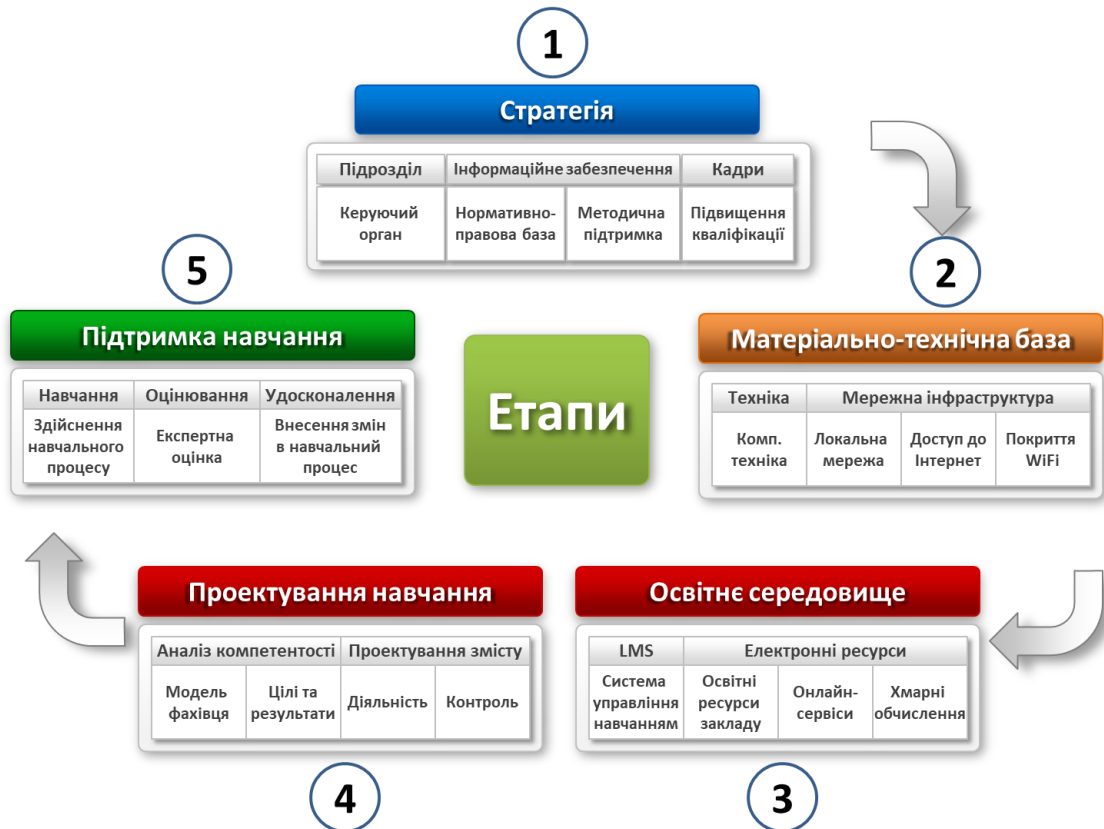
1

Стратегія

| Підрозділ | Інформаційне забезпечення | | Кадри |
|---|---|---|---|
| Керуючий орган | Нормативно-правова база | Методична підтримка | Підвищення кваліфікації |

2

Матеріально-технічна база

| Техніка | Мережна інфраструктура | | |
|---|---|---|---|
| Комп. техніка | Локальна мережа | Доступ до Інтернет | Покриття WiFi |

Етапи

5

Підтримка навчання

| Навчання | Оцінювання | Удосконалення |
|---|---|---|
| Здійснення навчального процесу | Експертна оцінка | Внесення змін в навчальний процес |

Проектування навчання

| Аналіз компетентості | | Проектування змісту | |
|---|---|---|---|
| Модель фахівця | Цілі та результати | Діяльність | Контроль |

4

Освітнє середовище

| LMS | Електронні ресурси | | |
|---|---|---|---|
| Система управління навчанням | Освітні ресурси закладу | Онлайн-сервіси | Хмарні обчислення |

3